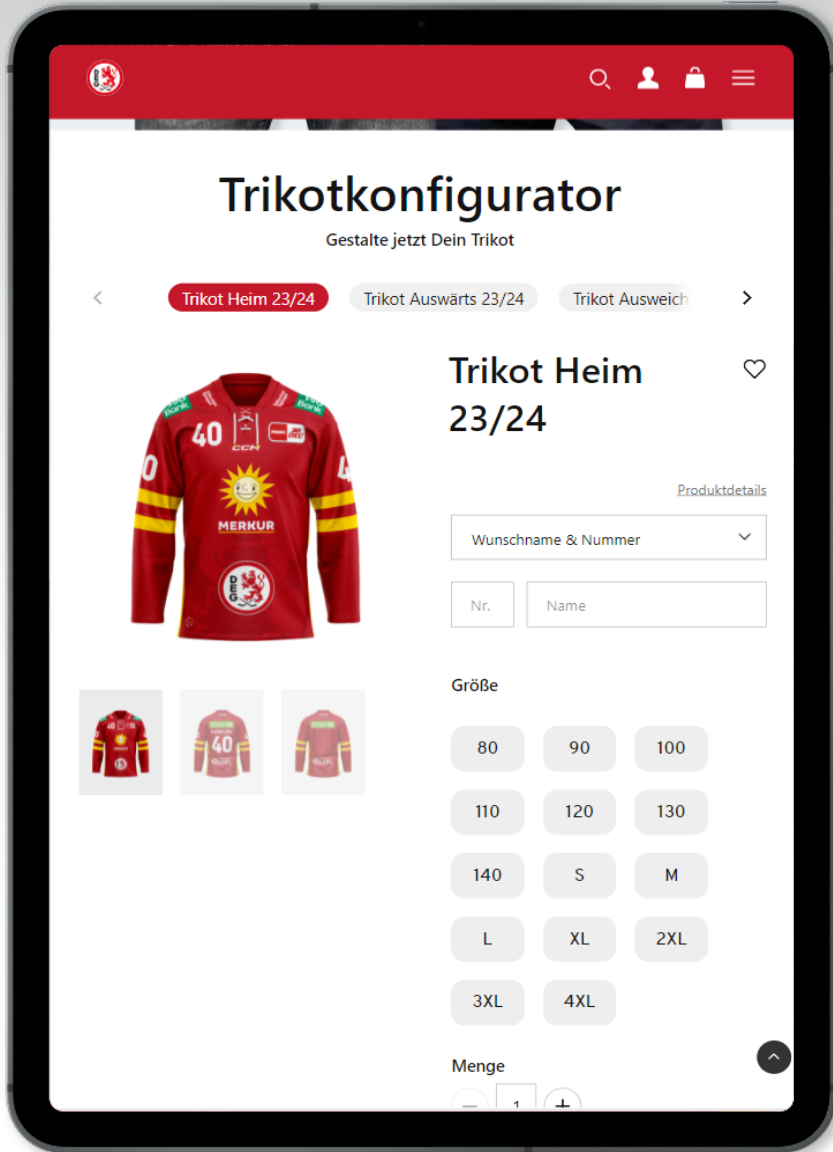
Trikotkonfigurator

Gestalte jetzt Dein Trikot

Trikot Heim 23/24 Trikot Auswärts 23/24 Trikot Ausweich

40 CCM MERKUR DEG

Trikot Heim 23/24

Produktdetails

Wunschname & Nummer

Nr. Name

Größe

80 90 100
110 120 130
140 S M
L XL 2XL
3XL 4XL

Menge

1